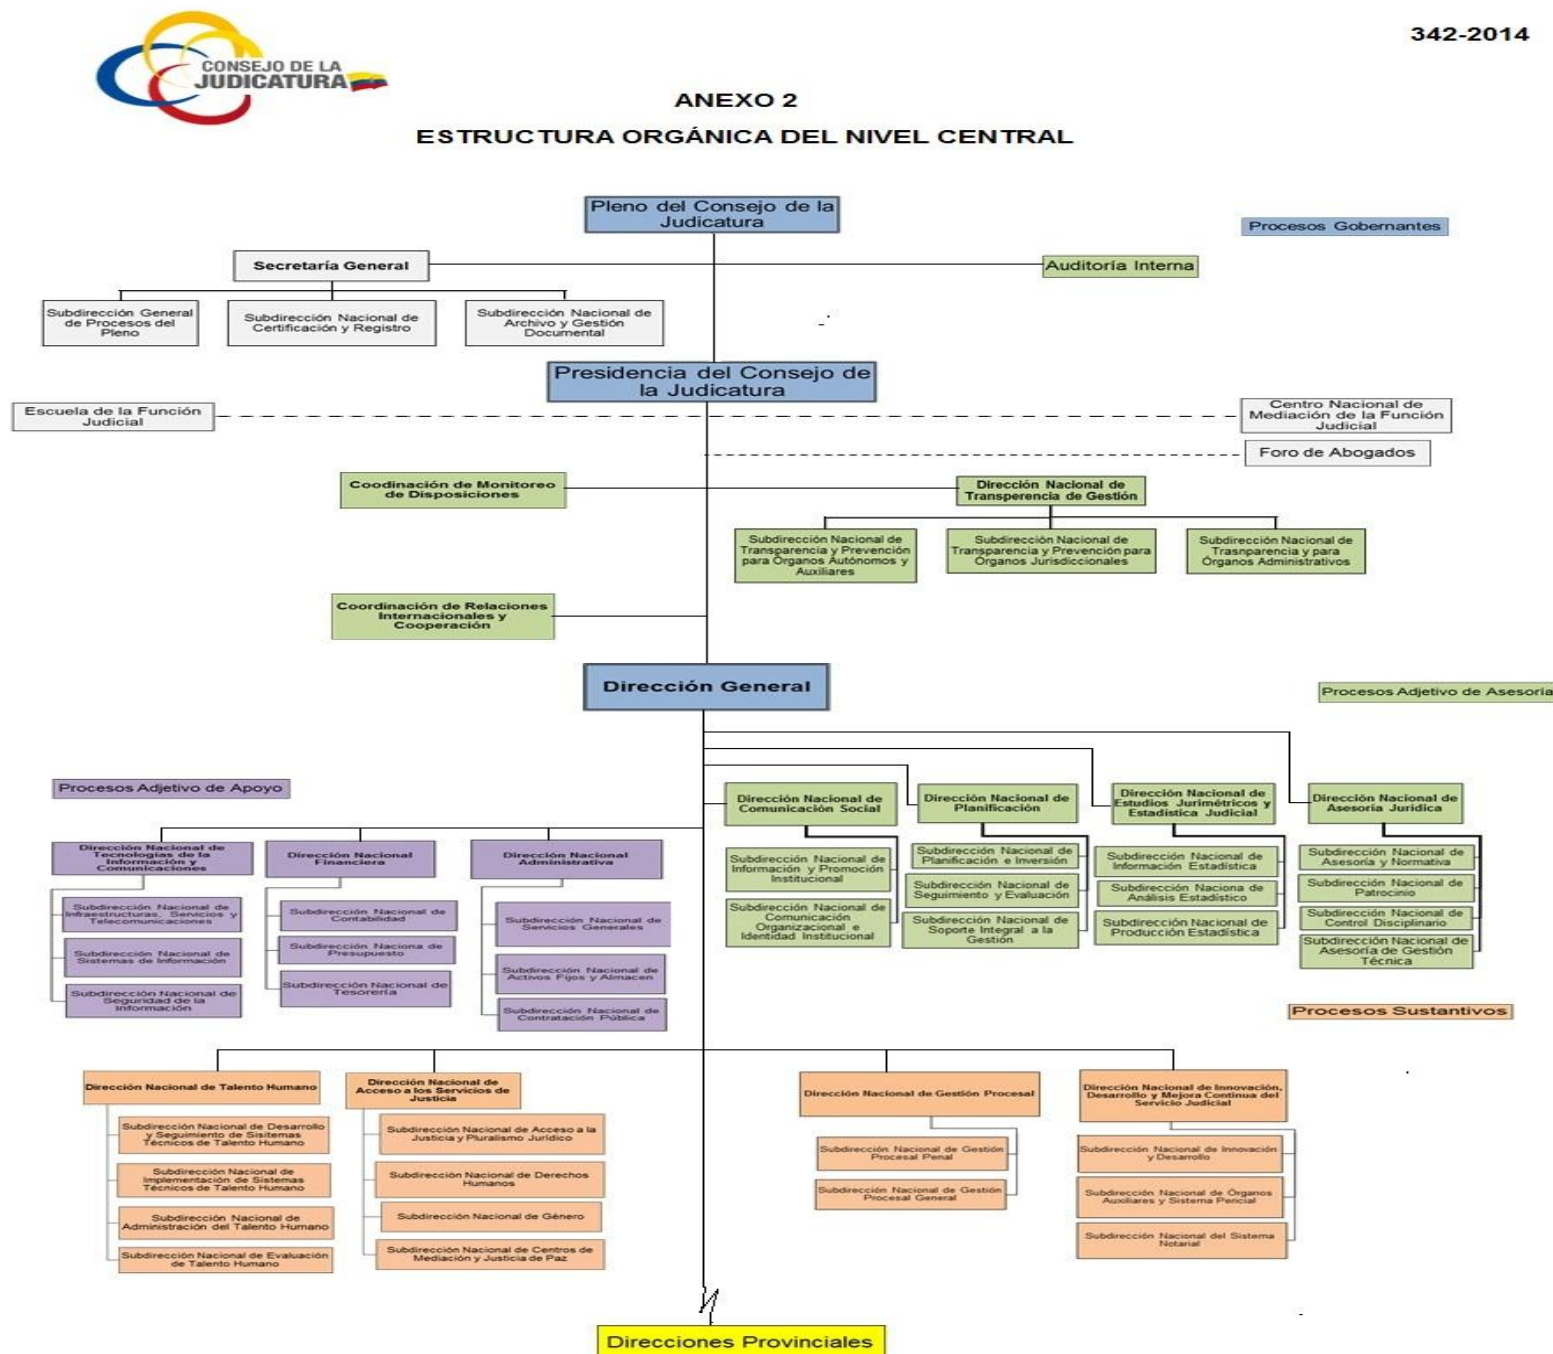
CONSEJO DE LA JUDICATURA

342-2014

ANEXO 2

ESTRUCTURA ORGÁNICA DEL NIVEL CENTRAL

Pleno del Consejo de la Judicatura

Procesos Gobernantes

Secretaría General

Auditoría Interna

Subdirección General de Procesos del Pleno

Subdirección Nacional de Certificación y Registro

Subdirección Nacional de Archivo y Gestión Documental

Presidencia del Consejo de la Judicatura

Escuela de la Función Judicial

Centro Nacional de Mediación de la Función Judicial

Foro de Abogados

Coodinación de Monitoreo de Disposiciones

Dirección Nacional de Transperencia de Gestión

Subdirección Nacional de Transparencia y Prevención para Órganos Autónomos y Auxiliares

Subdirección Nacional de Transparencia y Prevención para Órganos Jurisdiccionales

Subdirección Nacional de Trasnparencia y para Órganos Administrativos

Coordinación de Relaciones Internacionales y Cooperación

Dirección General

Procesos Adjetivo de Asesoría

Procesos Adjetivo de Apoyo

Dirección Nacional de Comunicación Social

Dirección Nacional de Planificación

Dirección Nacional de Estudios Jurimétricos y Estadística Judicial

Dirección Nacional de Asesoría Jurídica

Subdirección Nacional de Información y Promoción Institucional

Subdirección Nacional de Comunicación Organizacional e Identidad Institucional

Subdirección Nacional de Planificación e Inversión

Subdirección Nacional de Seguimiento y Evaluación

Subdirección Nacional de Soporte Integral a la Gestión

Subdirección Nacional de Información Estadística

Subdirección Naciona de Análisis Estadístico

Subdirección Nacional de Producción Estadística

Subdirección Nacional de Asesoría y Normativa

Subdirección Nacional de Patrocinio

Subdirección Nacional de Control Disciplinario

Subdirección Nacional de Asesoría de Gestión Técnica

Dirección Nacional de Tecnologías de la Información y Comunicaciones

Dirección Nacional Financiera

Dirección Nacional Administrativa

Subdirección Nacional de Infraestructuras, Servicios y Telecomunicaciones

Subdirección Nacional de Sistemas de Información

Subdirección Nacional de Seguridad de la Información

Subdirección Nacional de Contabilidad

Subdirección Naciona de Presupuesto

Subdirección Nacional de Tesorería

Subdirección Nacional de Servicios Generales

Subdirección Nacional de Activos Fijos y Almacen

Subdirección Nacional de Contratación Pública

Procesos Sustantivos

Dirección Nacional de Talento Humano

Dirección Nacional de Acceso a los Servicios de Justicia

Dirección Nacional de Gestión Procesal

Dirección Nacional de Innovación, Desarrollo y Mejora Continua del Servicio Judicial

Subdirección Nacional de Desarrollo y Seguimiento de Sisitemas Técnicos de Talento Humano

Subdirección Nacional de Implementación de Sistemas Técnicos de Talento Humano

Subdirección Nacional de Administración del Talento Humano

Subdirección Nacional de Evaluación de Talento Humano

Subdirección Nacional de Acceso a la Justicia y Pluralismo Jurídico

Subdirección Nacional de Derechos Humanos

Subdirección Nacional de Género

Subdirección Nacional de Centros de Mediación y Justicia de Paz

Subdirección Nacional de Gestión Procesal Penal

Subdirección Nacional de Gestión Procesal General

Subdirección Nacional de Innovación y Desarrollo

Subdirección Nacional de Órganos Auxiliares y Sistema Pericial

Subdirección Nacional del Sistema Notarial

Direcciones Provinciales